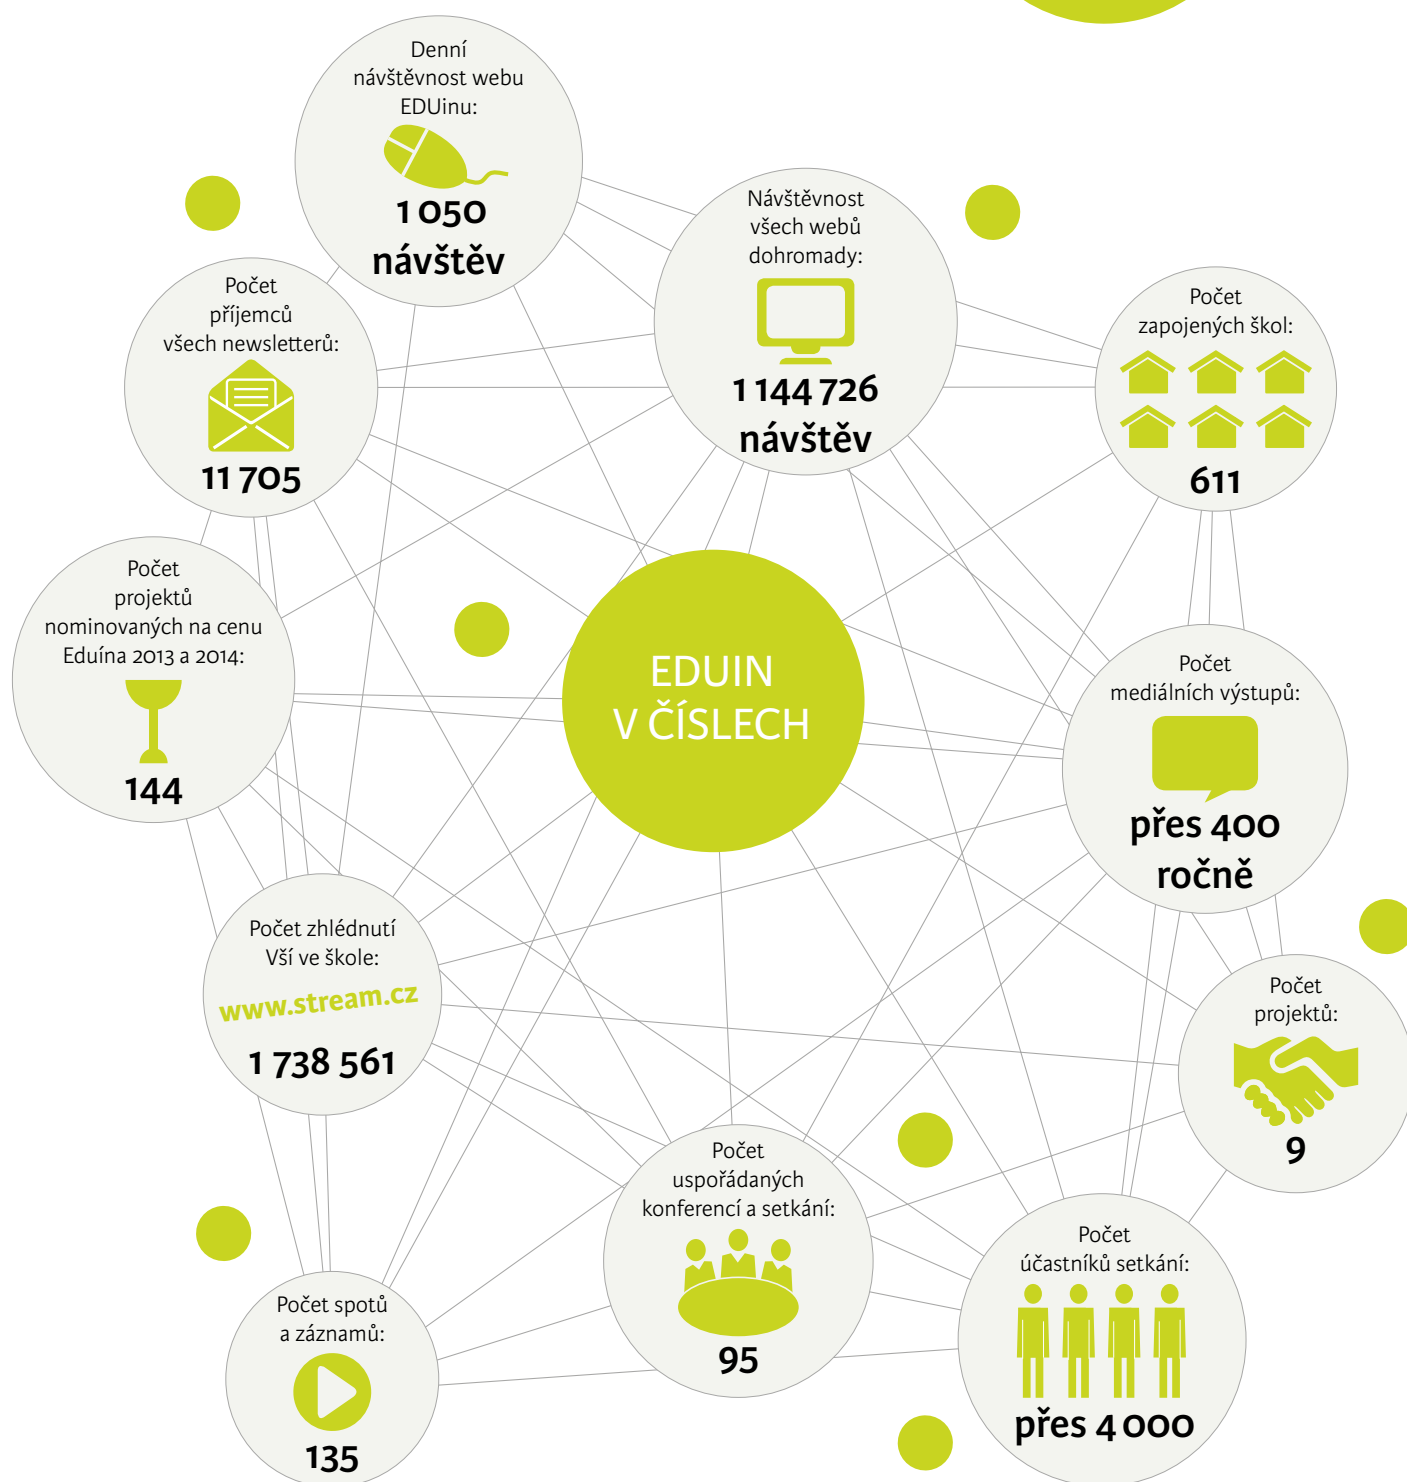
Denní návštěvnost webu EDUinu:

1 050 návštěv

Návštěvnost všech webů dohromady:

1 144 726 návštěv

Počet příjemců všech newsletterů:

11 705

Počet zapojených škol:

611

Počet projektů nominovaných na cenu Eduína 2013 a 2014:

144

EDUIN V ČÍSLECH

Počet mediálních výstupů:

přes 400 ročně

Počet zhlédnutí Vší ve škole:

www.stream.cz

1 738 561

Počet projektů:

9

Počet uspořádaných konferencí a setkání:

95

Počet účastníků setkání:

přes 4 000

Počet spotů a záznamů:

135